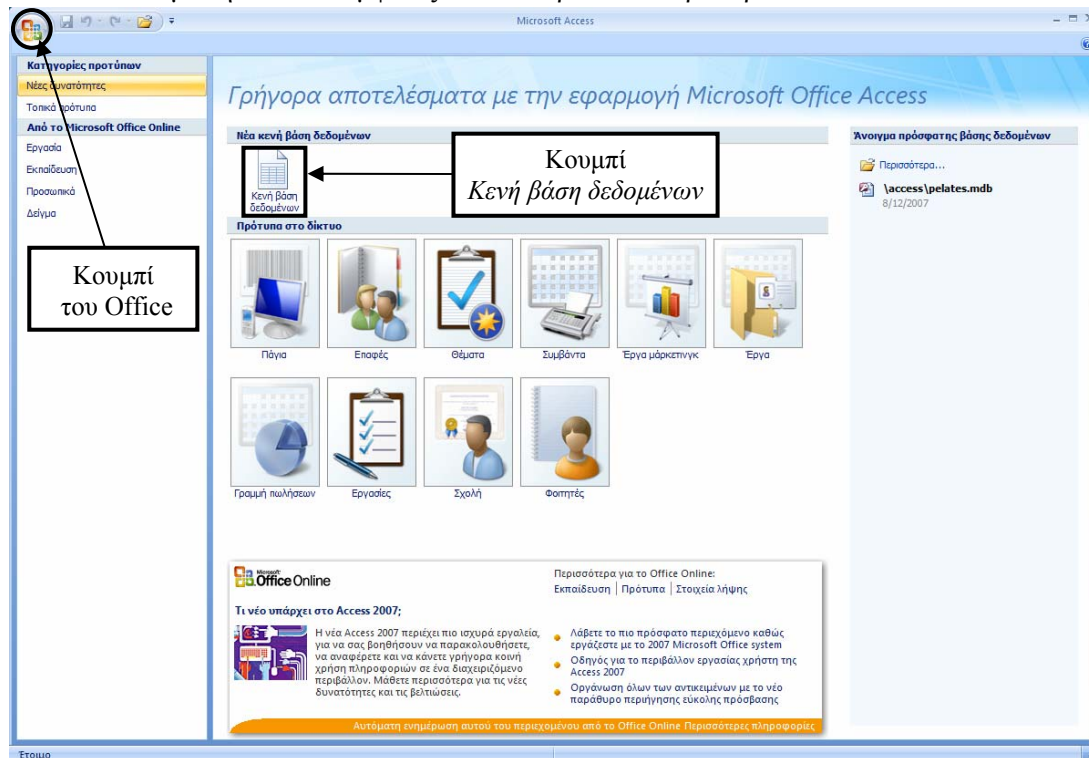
Microsoft Access

Κατηγορίες προτύπων
Νέες δυνατότητες
Τοπικά πρότυπα
Από το Microsoft Office Online
Εργασία
Εκπαίδευση
Προσωπικά
Δείγμα

Κουμπί
του Office

Γρήγορα αποτελέσματα με την εφαρμογή Microsoft Office Access

Νέα κενή βάση δεδομένων

Κενή βάση δεδομένων

Κουμπί
Κενή βάση δεδομένων

Πρότυπα στο δίκτυο

Πάγια
Επαφές
Θέματα
Συμβάντα
Έργα μάρκετινγκ
Έργα
Γραμμή πωλήσεων
Εργασίες
Σχολή
Φοιτητές

Office Online

Περισσότερα για το Office Online:
Εκπαίδευση | Πρότυπα | Στοιχεία λήψης

Τι νέο υπάρχει στο Access 2007;

Η νέα Access 2007 περιέχει πιο ισχυρά εργαλεία, για να σας βοηθήσουν να παρακολουθήσετε, να αναφέρετε και να κάνετε γρήγορα κοινή χρήση πληροφοριών σε ένα διαχειρίζόμενο περιβάλλον. Μάθετε περισσότερα για τις νέες δυνατότητες και τις βελτιώσεις.

Λάβετε το πιο πρόσφατο περιεχόμενο καθώς εργάζεστε με το 2007 Microsoft Office system
Οδηγός για το περιβάλλον εργασίας χρήστη της Access 2007
Οργάνωση όλων των αντικειμένων με το νέο παράθυρο περιήγησης εύκολης πρόσβασης

Αυτόματη ενημέρωση αυτού του περιεχομένου από το Office Online Περισσότερες πληροφορίες

Άνοιγμα πρόσφατης βάσης δεδομένων
Περισσότερα...
\access\pelates.mdb
8/12/2007

Έτοιμο